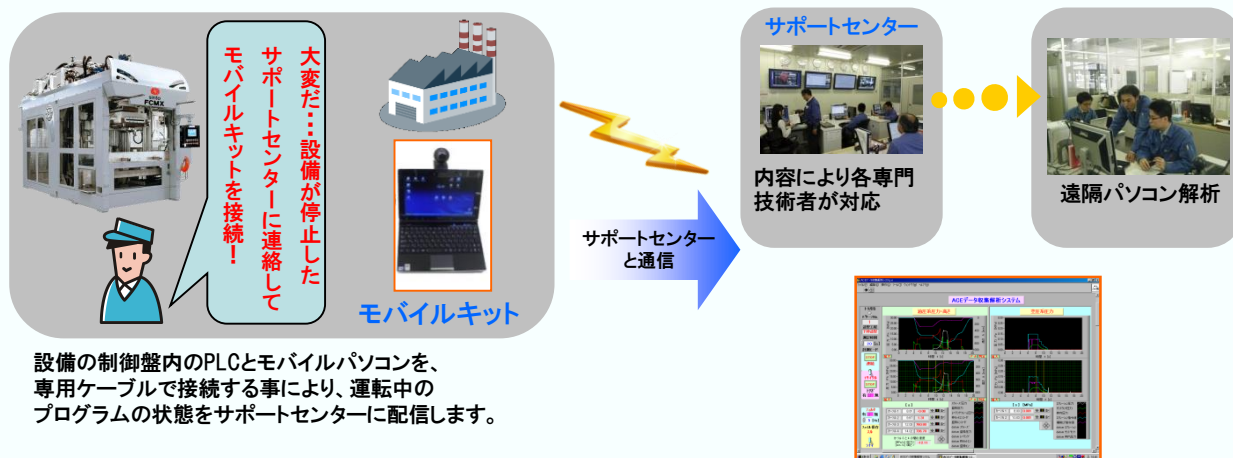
大変だ…設備が停止した
サポートセンターに連絡して
モバイルキットを接続！

FCMX

モバイルキット

設備の制御盤内のPLCとモバイルパソコンを、専用ケーブルで接続する事により、運転中のプログラムの状態をサポートセンターに配信します。

サポートセンターと通信

サポートセンター

内容により各専門技術者が対応

遠隔パソコン解析

AIDデータ収集解析システム